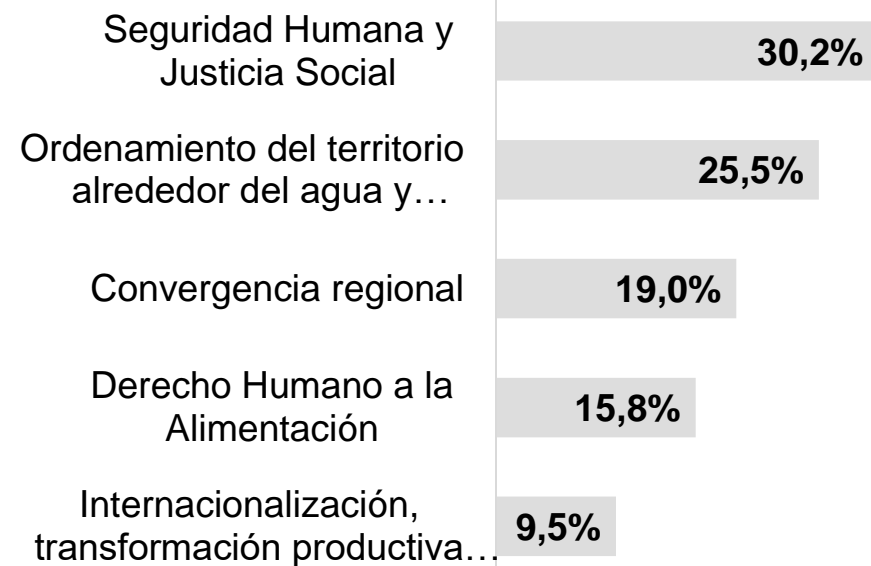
Seguridad Humana y Justicia Social
30,2%

Ordenamiento del territorio alrededor del agua y…
25,5%

Convergencia regional
19,0%

Derecho Humano a la Alimentación
15,8%

Internacionalización, transformación productiva…
9,5%